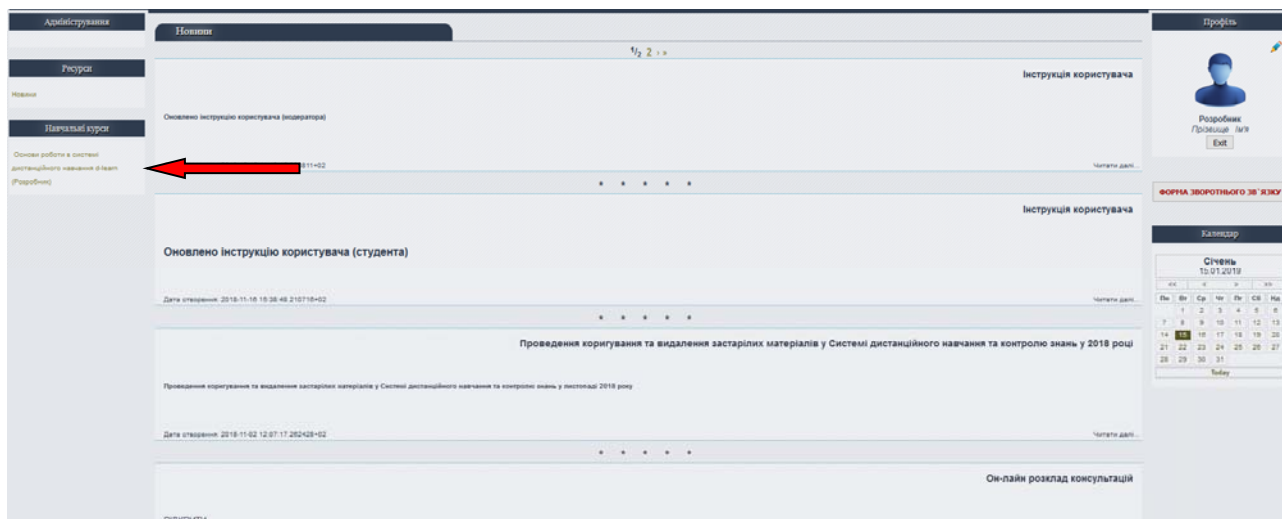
Адміністрування

Ресурси

Новини

Навчальні курси

Основи роботи в системі дистанційного навчання d-learn (Розробник)

Новини

1/2 2 › »

Інструкція користувача

Оновлено інструкцію користувача (модератора)

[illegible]11+02

Читати далі...

• • • • •

Інструкція користувача

Оновлено інструкцію користувача (студента)

Дата створення: 2018-11-16 15:38:48.218718+02

Читати далі...

• • • • •

Проведення коригування та видалення застарілих матеріалів у Системі дистанційного навчання та контролю знань у 2018 році

Проведення коригування та видалення застарілих матеріалів у Системі дистанційного навчання та контролю знань у листопаді 2018 року

Дата створення: 2018-11-02 12:07:17.262428+02

Читати далі...

• • • • •

Он-лайн розклад консультацій

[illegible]

Профіль

Розробник
Прізвище Ім'я
Exit

ФОРМА ЗВОРОТНЬОГО ЗВ'ЯЗКУ

Календар

Січень
15.01.2019

| << | < | > | >> |
|---|---|---|---|

| Пн | Вт | Ср | Чт | Пт | Сб | Нд |
|---|---|---|---|---|---|---|
| | 1 | 2 | 3 | 4 | 5 | 6 |
| 7 | 8 | 9 | 10 | 11 | 12 | 13 |
| 14 | 15 | 16 | 17 | 18 | 19 | 20 |
| 21 | 22 | 23 | 24 | 25 | 26 | 27 |
| 28 | 29 | 30 | 31 | | | |

Today